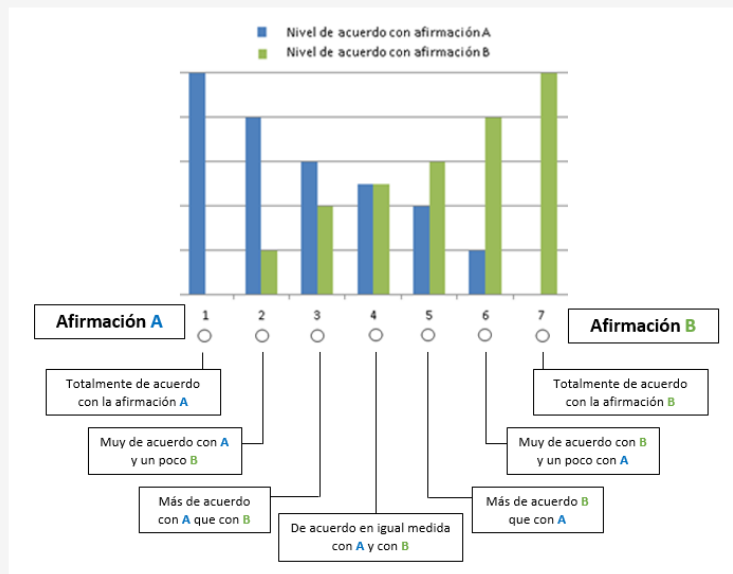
Nivel de acuerdo con afirmación A
Nivel de acuerdo con afirmación B

1 2 3 4 5 6 7

Afirmación A

Afirmación B

Totalmente de acuerdo con la afirmación A

Muy de acuerdo con A y un poco B

Más de acuerdo con A que con B

De acuerdo en igual medida con A y con B

Más de acuerdo B que con A

Muy de acuerdo con B y un poco con A

Totalmente de acuerdo con la afirmación B